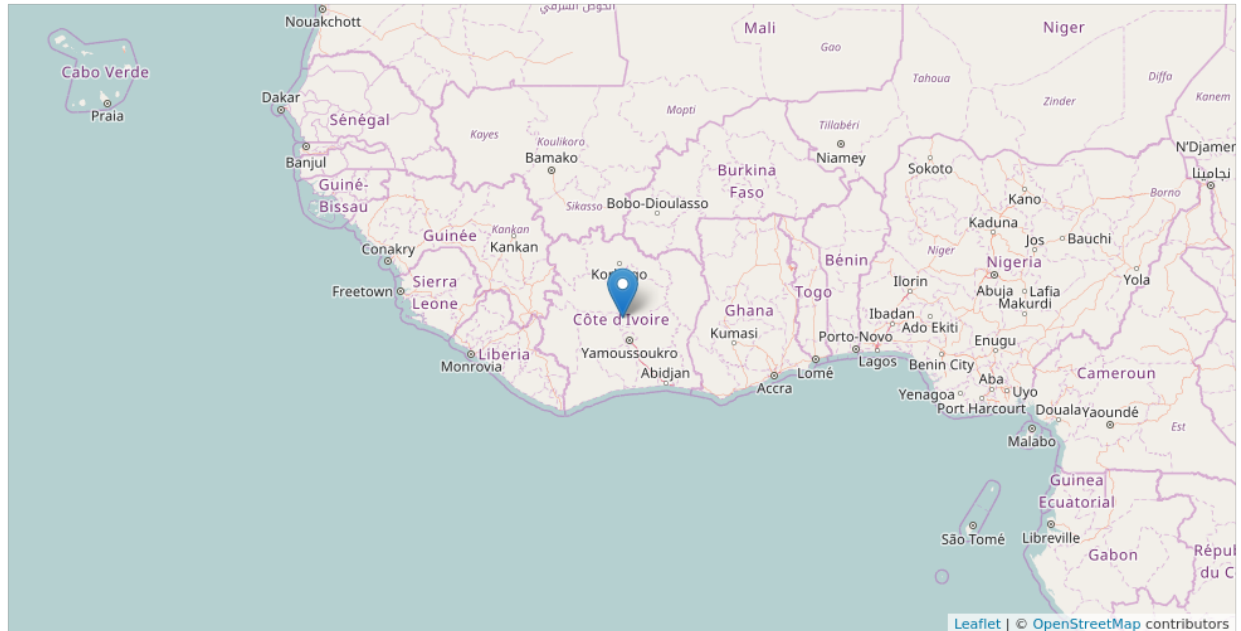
الحوض الشرقي
Nouakchott
Mali
Niger
Gao
Cabo Verde
Tahoua
Diffa
Kanem
Dakar
Mopti
Zinder
Praia
Sénégal
Kayes
Koulikoro
Tillabéri
N'Djamena
Bamako
Niamey
نجامينا
Banjul
Burkina Faso
Sokoto
Guiné-Bissau
Kano
Borno
Sikasso
Bobo-Dioulasso
Kankan
Kaduna
Guinée
Conakry
Kankan
Niger
Jos
Bauchi
Korhogo
Bénin
Nigeria
Sierra Leone
Ilorin
Yola
Freetown
Togo
Abuja
Lafia
Côte d'Ivoire
Ghana
Ibadan
Makurdi
Kumasi
Porto-Novo
Ado Ekiti
Liberia
Enugu
Yamoussoukro
Monrovia
Lagos
Benin City
Abidjan
Lomé
Cameroun
Accra
Aba
Yenagoa
Uyo
Port Harcourt
Douala
Yaoundé
Malabo
Est
Guinea Ecuatorial
São Tomé
Libreville
Gabon
Répu du C
Leaflet | © OpenStreetMap contributors